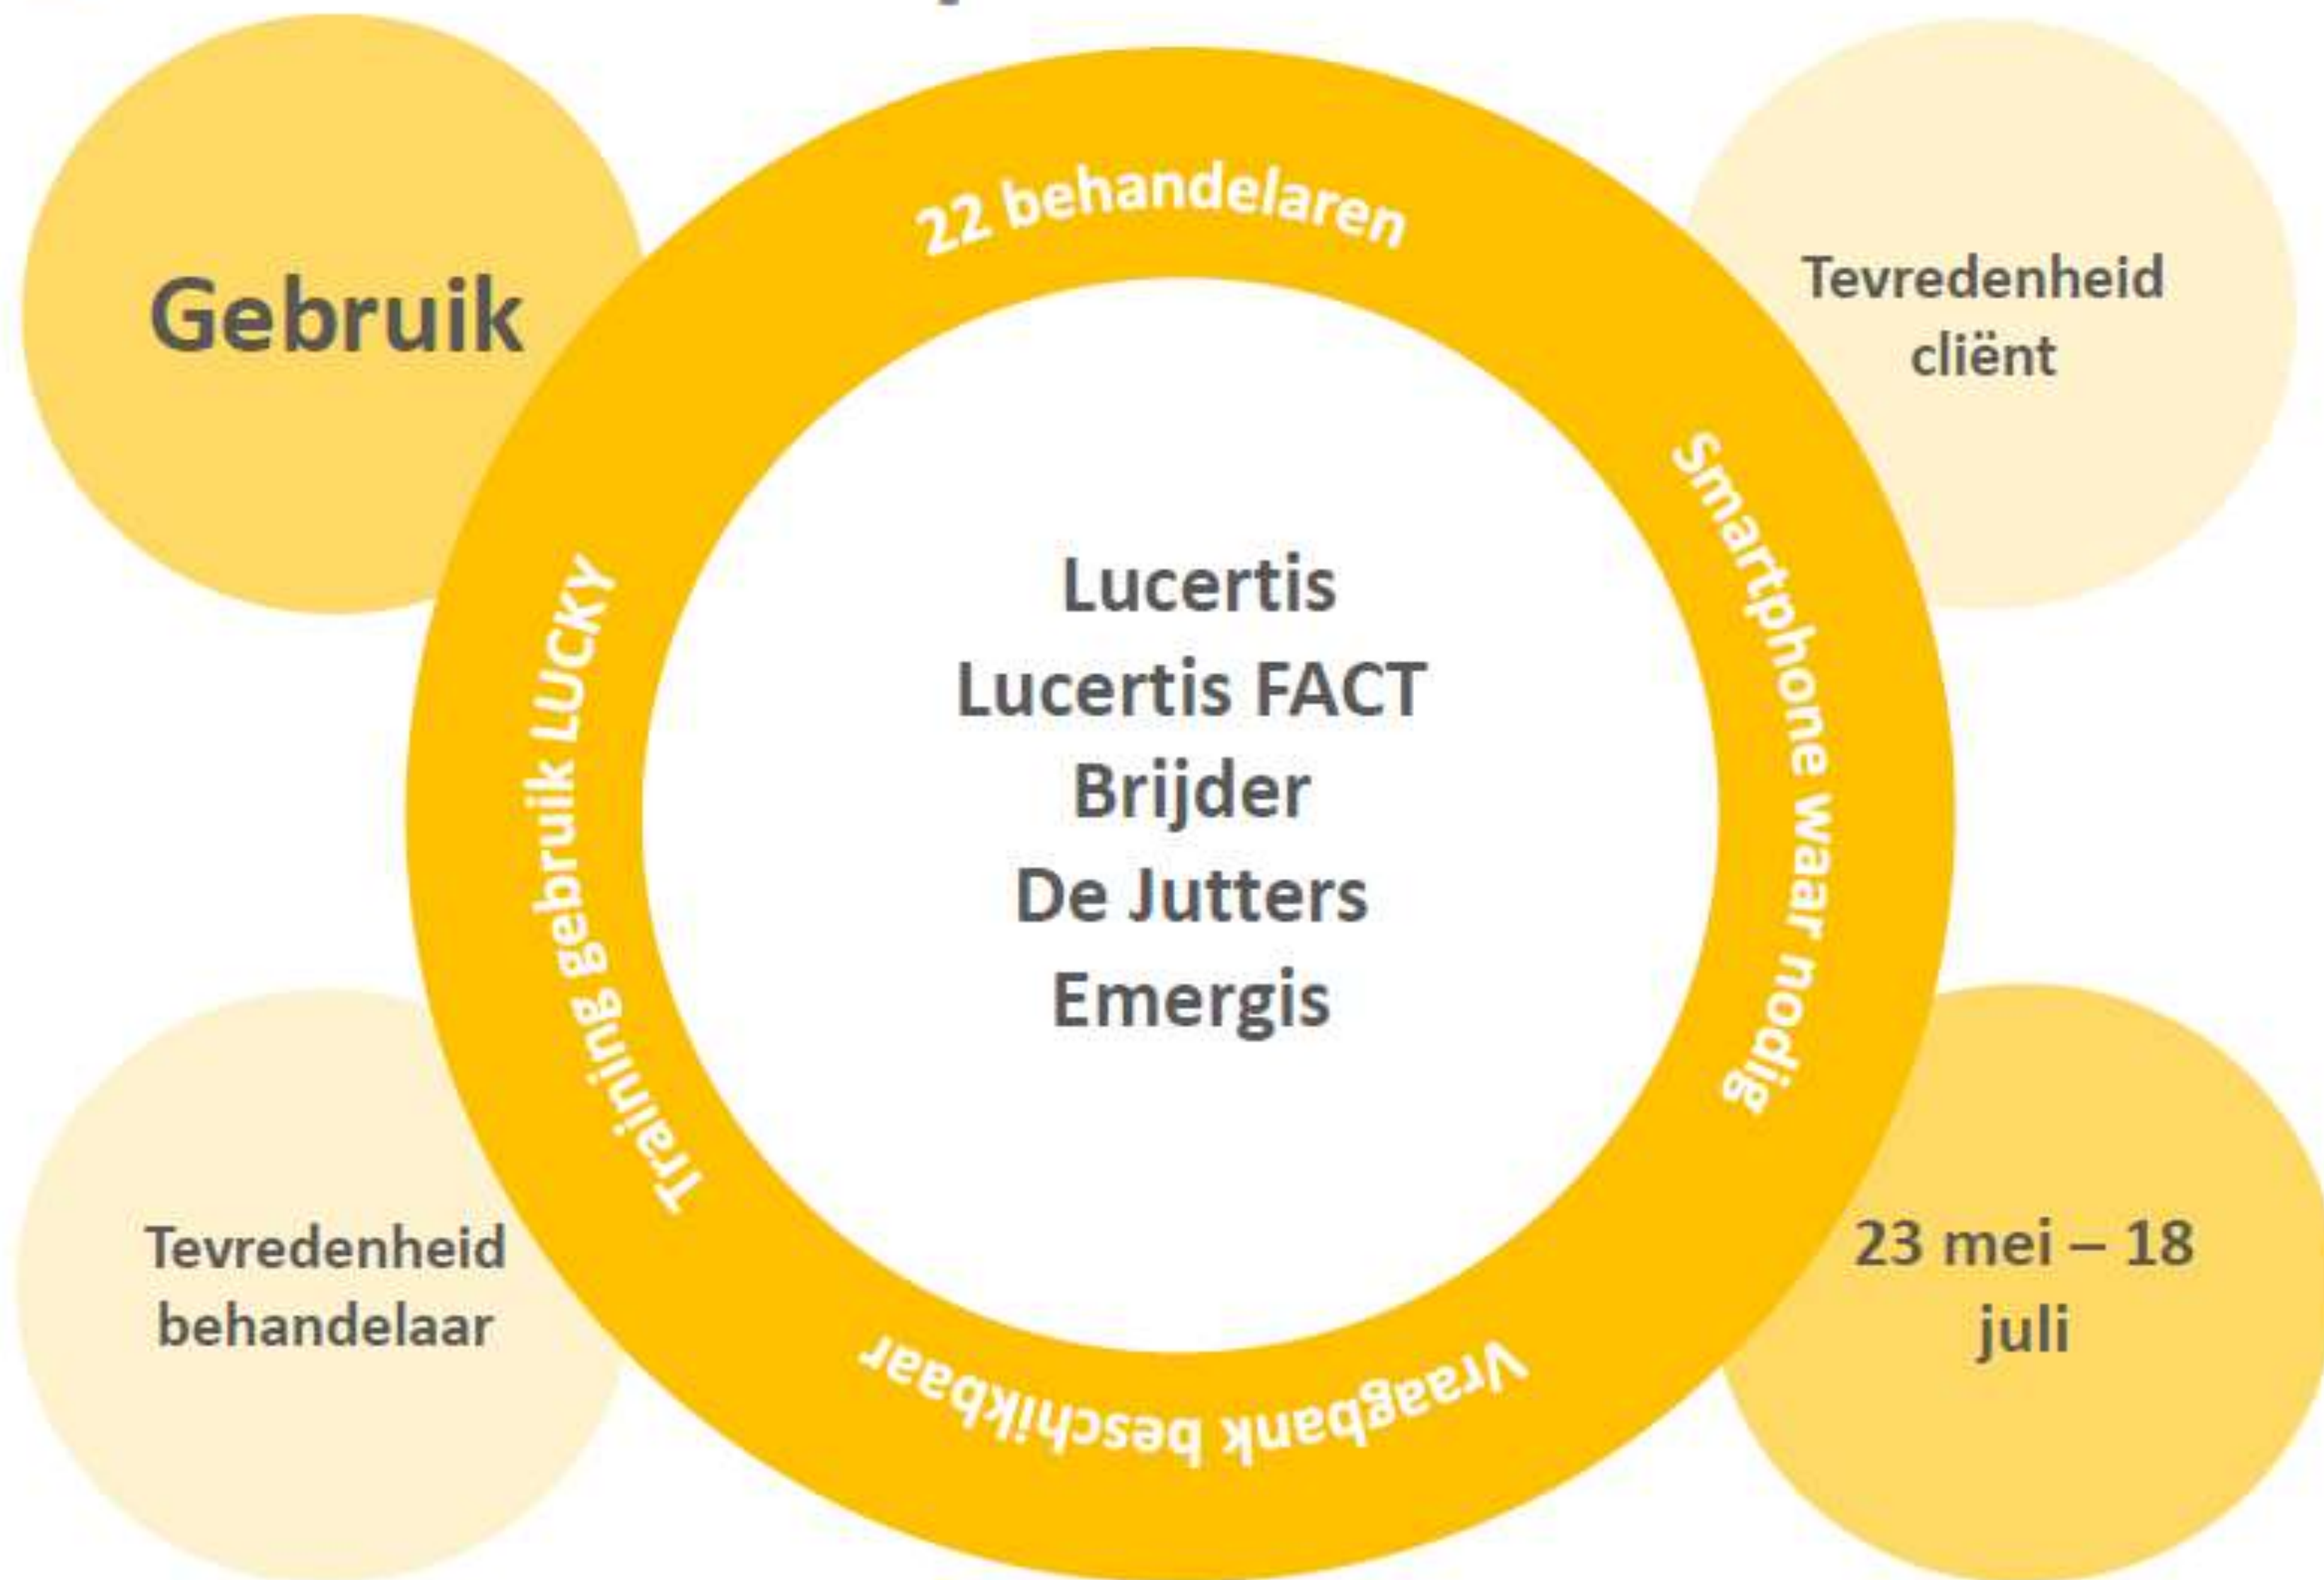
Gebruik

22 behandelaren

Tevredenheid cliënt

Smartphone waar nodig

Lucertis
Lucertis FACT
Brijder
De Jutters
Emergis

Training gebruik LUCKY

Vraagbank beschikbaar

Tevredenheid behandelaar

23 mei – 18 juli